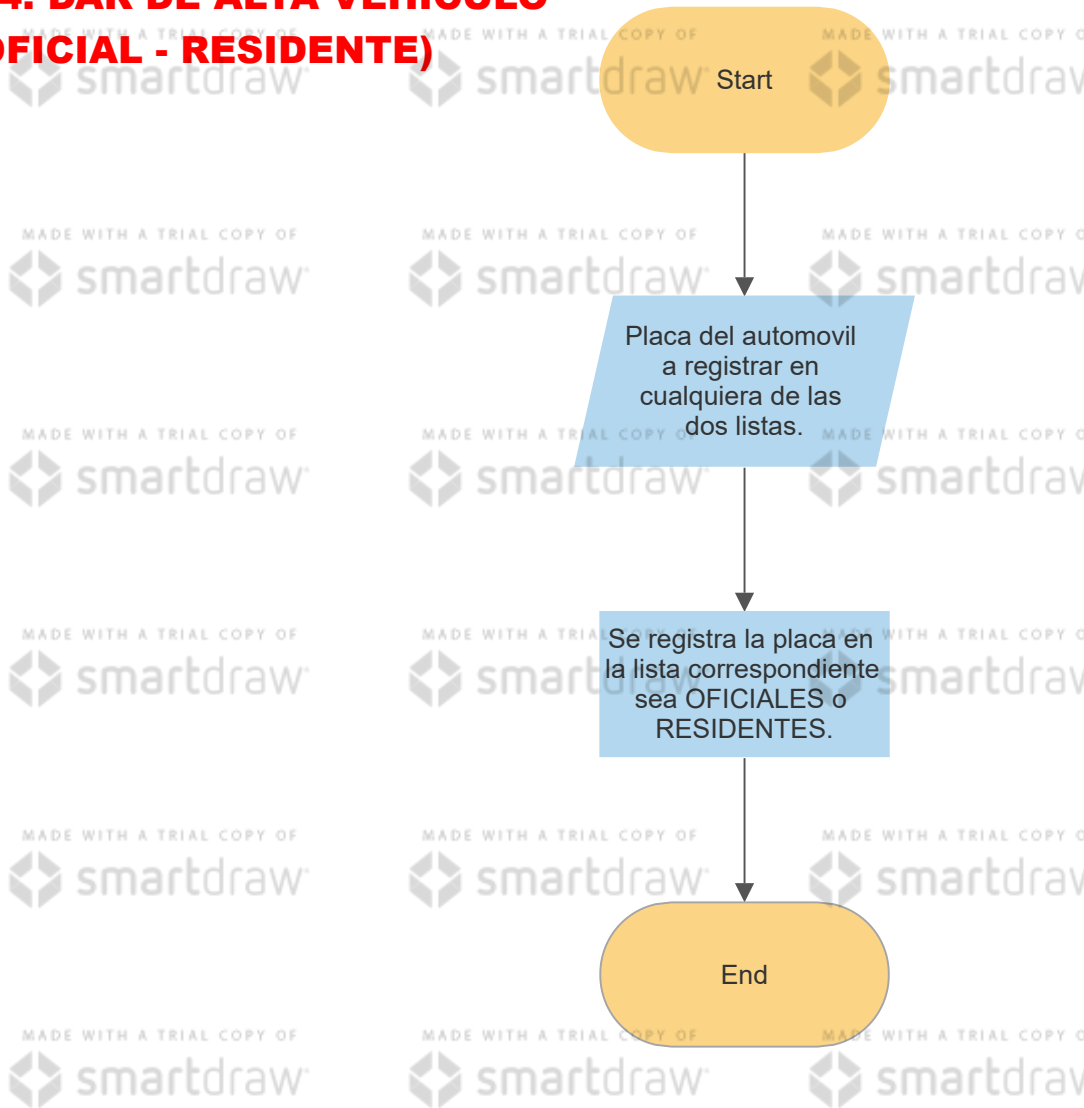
4. DAR DE ALTA VEHICULO
(OFICIAL - RESIDENTE)

Start

Placa del automovil a registrar en cualquiera de las dos listas.

Se registra la placa en la lista correspondiente sea OFICIALES o RESIDENTES.

End

MADE WITH A TRIAL COPY OF smartdraw